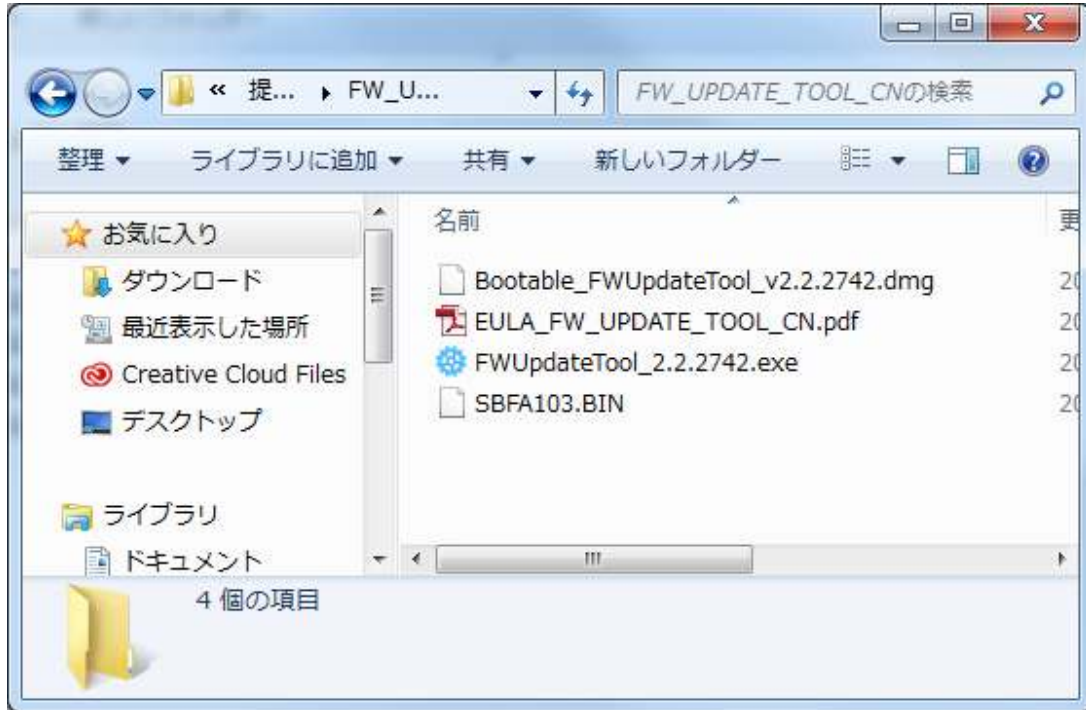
« 提... ▸ FW_U...

FW_UPDATE_TOOL_CNの検索

整理 ▾ ライブラリに追加 ▾ 共有 ▾ 新しいフォルダー

お気に入り
ダウンロード
最近表示した場所
Creative Cloud Files
デスクトップ

ライブラリ
ドキュメント

名前
更

Bootable_FWUpdateTool_v2.2.2742.dmg 20
EULA_FW_UPDATE_TOOL_CN.pdf 20
FWUpdateTool_2.2.2742.exe 20
SBFA103.BIN 20

4 個の項目